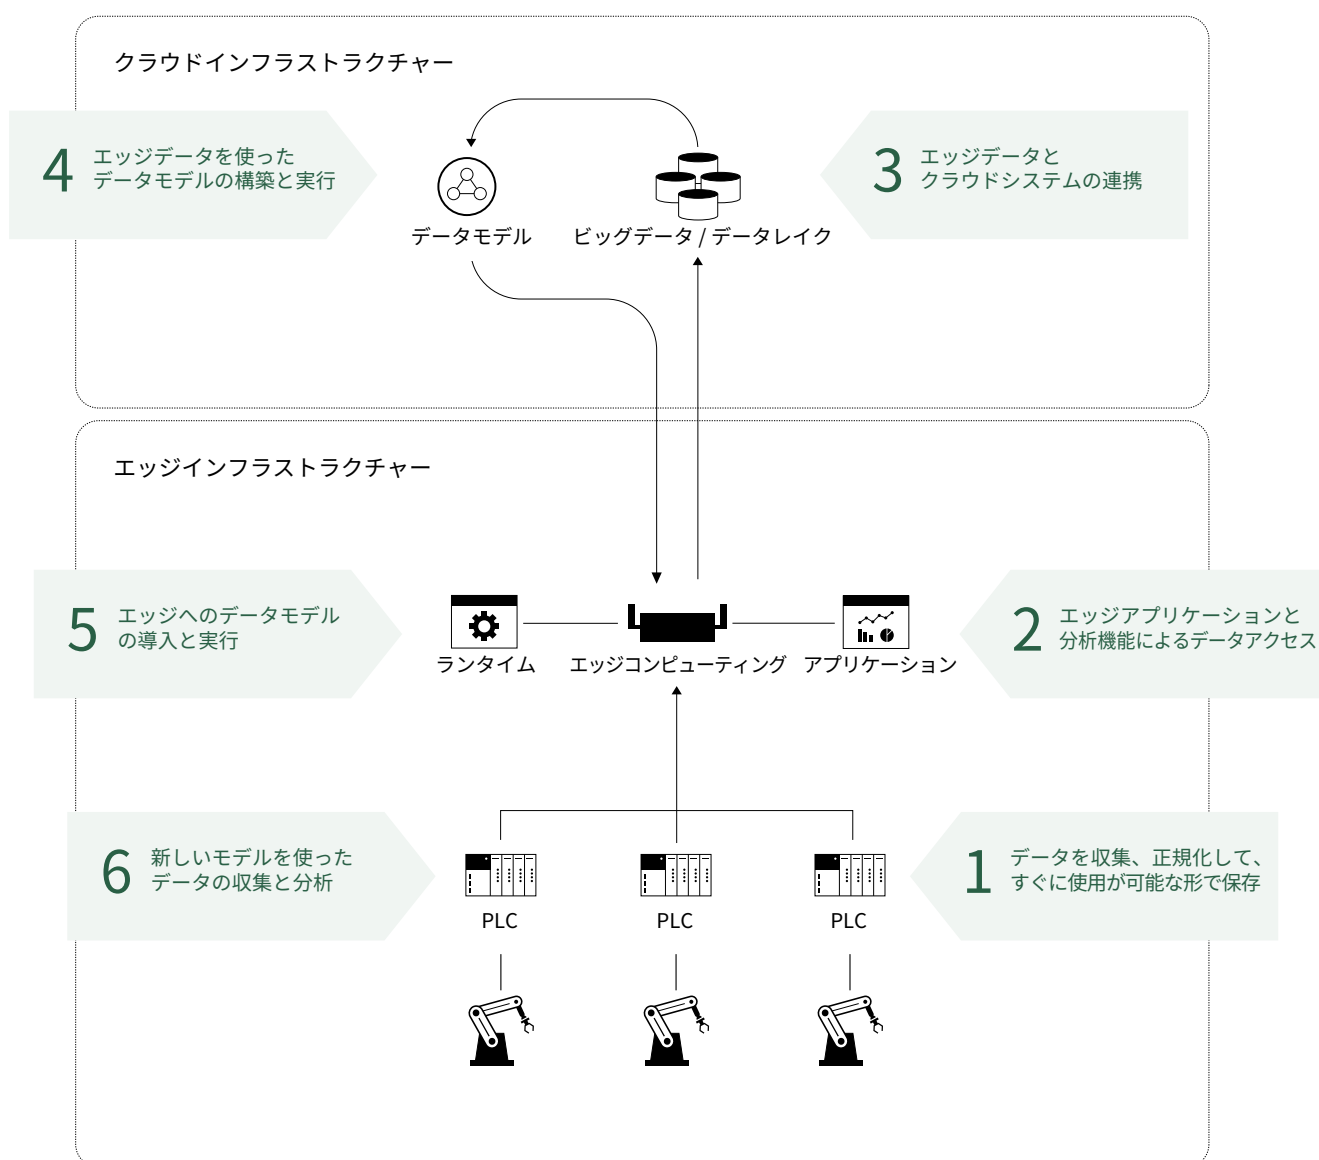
クラウドインフラストラクチャー

4 エッジデータを使った データモデルの構築と実行

データモデル

ビッグデータ / データレイク

3 エッジデータと クラウドシステムの連携

エッジインフラストラクチャー

5 エッジへのデータモデル の導入と実行

ランタイム

エッジコンピューティング

アプリケーション

2 エッジアプリケーションと 分析機能によるデータアクセス

6 新しいモデルを使った データの収集と分析

PLC

PLC

PLC

1 データを収集、正規化して、 すぐに使用が可能な形で保存